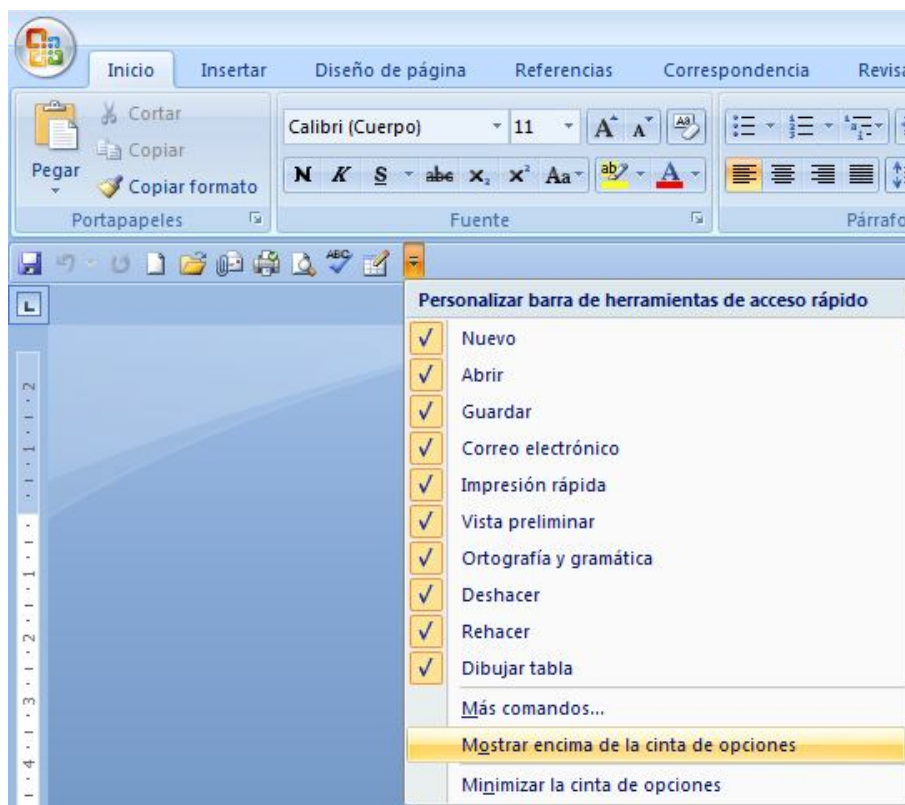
Inicio Insertar Diseño de página Referencias Correspondencia Revisa

Cortar
Copiar
Pegar
Copiar formato
Portapapeles

Calibri (Cuerpo) 11
N K S abe $x_2$ $x^2$ Aa
A A
Fuente

Párrafo

Personalizar barra de herramientas de acceso rápido
✓ Nuevo
✓ Abrir
✓ Guardar
✓ Correo electrónico
✓ Impresión rápida
✓ Vista preliminar
✓ Ortografía y gramática
✓ Deshacer
✓ Rehacer
✓ Dibujar tabla
Más comandos...
Mostrar encima de la cinta de opciones
Minimizar la cinta de opciones